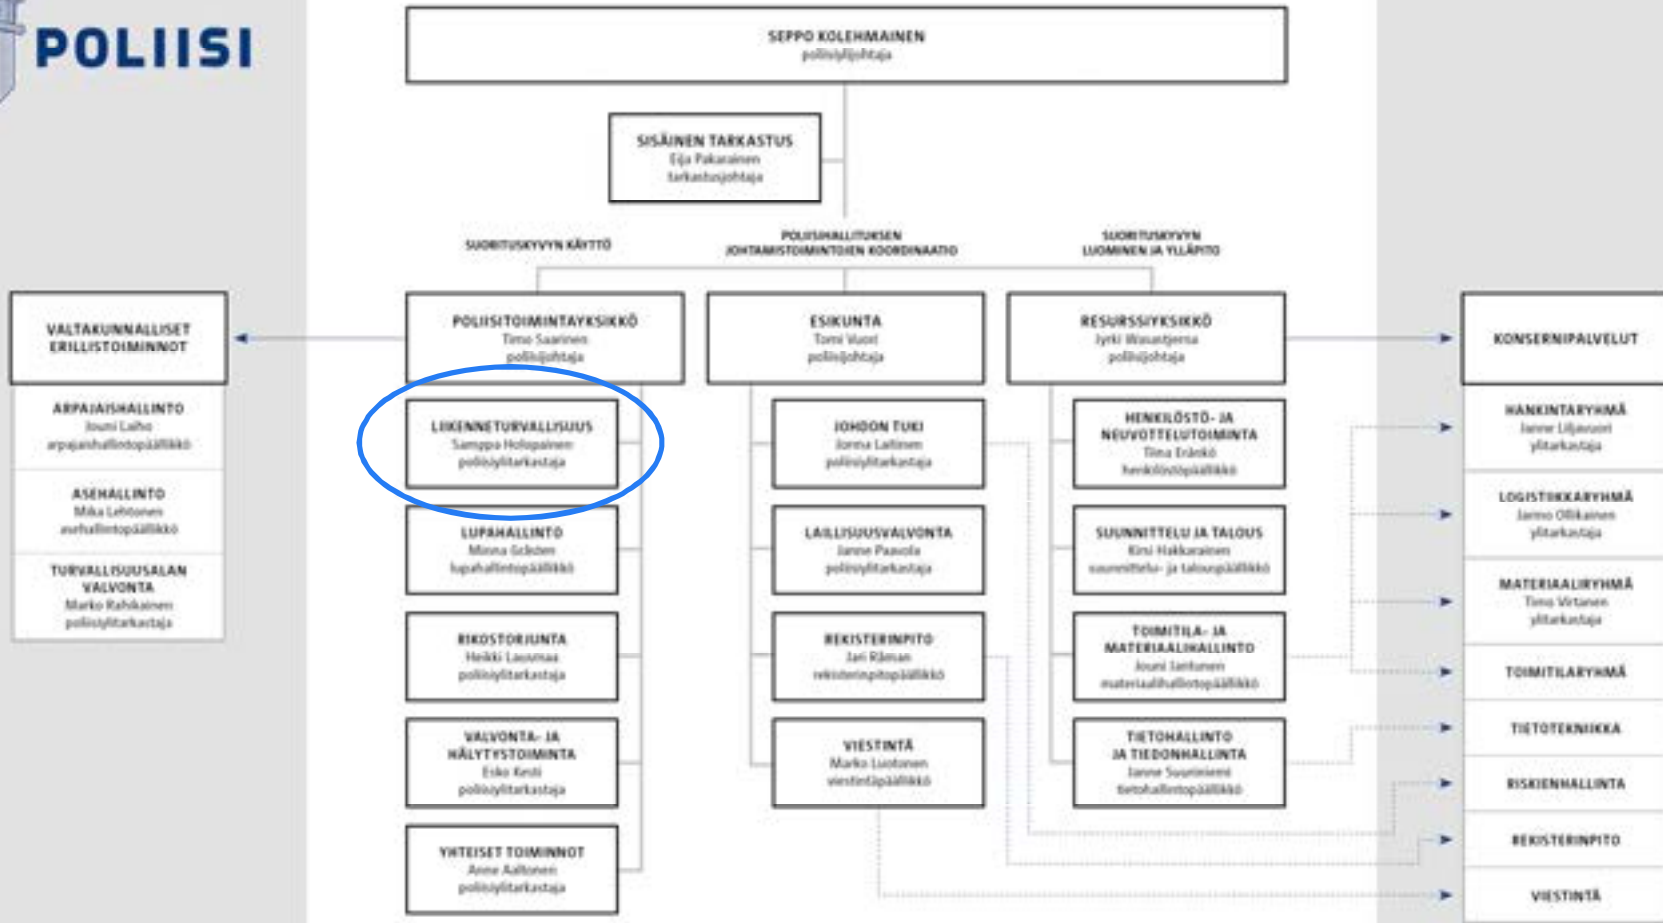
POLIISI

SEPPO KOLEHMAINEN
poliisiylijohtaja

SISÄINEN TARKASTUS
Eija Pakarainen
tarkastusjohtaja

SUORITUSKYVYN KÄYTTÖ

POLIISIHALLITUKSEN JOHTAMISTOIMINTOJEN KOORDINAATIO

SUORITUSKYVYN LUOMINEN JA YLLÄPITO

VALTAKUNNALLISET ERILLISTOIMINNOT

ARPAJAISHALLINTO
Jouni Laiho
arpajaishallintopäällikkö

ASEHALLINTO
Mika Lehtonen
asehallintopäällikkö

TURVALLISUUSALAN VALVONTA
Marko Rahikainen
poliisiylitarkastaja

POLIISITOIMINTAYKSIKKÖ
Timo Saarinen
poliisijohtaja

LIIKENNETURVALLISUUS
Samppa Holopainen
poliisiylitarkastaja

LUPAHALLINTO
Minna Gräsbeck
lupahallintopäällikkö

RIKOSTORJUNTA
Heikki Lausmaa
poliisiylitarkastaja

VALVONTA- JA HÄLYTYSTOIMINTA
Esko Kesti
poliisiylitarkastaja

YHTEISET TOIMINNOT
Anne Aaltonen
poliisiylitarkastaja

ESIKUNTA
Tomi Vuori
poliisijohtaja

JOHDON TUKI
Jonna Laitinen
poliisiylitarkastaja

LAILLISUUSVALVONTA
Janne Paavola
poliisiylitarkastaja

REKISTERINPITO
Jari Räman
rekisterinpitopäällikkö

VIESTINTÄ
Marko Luotonen
viestintäpäällikkö

RESURSSIYKSIKKÖ
Jyrki Wasantjerna
poliisijohtaja

HENKILÖSTÖ- JA NEUVOTTELUTOIMINTA
Tiina Eräskö
henkilöstöpäällikkö

SUUNNITTELU JA TALOUS
Kirsi Hakkarainen
suunnittelu- ja talouspäällikkö

TOIMITILA- JA MATERIAALIHALLINTO
Jouni Jantunen
materiaalihallintopäällikkö

TIETOHALLINTO JA TIEDONHALLINTA
Janne Suuniemi
tietohallintopäällikkö

KONSERNIPALVELUT

HANKINTARYHMÄ
Janne Liljavuori
ylitarkastaja

LOGISTIIKKARYHMÄ
Jarmo Ollikainen
ylitarkastaja

MATERIAALIRYHMÄ
Timo Virtanen
ylitarkastaja

TOIMITILARYHMÄ

TIETOTEKNIIKKA

RISKIENHALLINTA

REKISTERINPITO

VIESTINTÄ